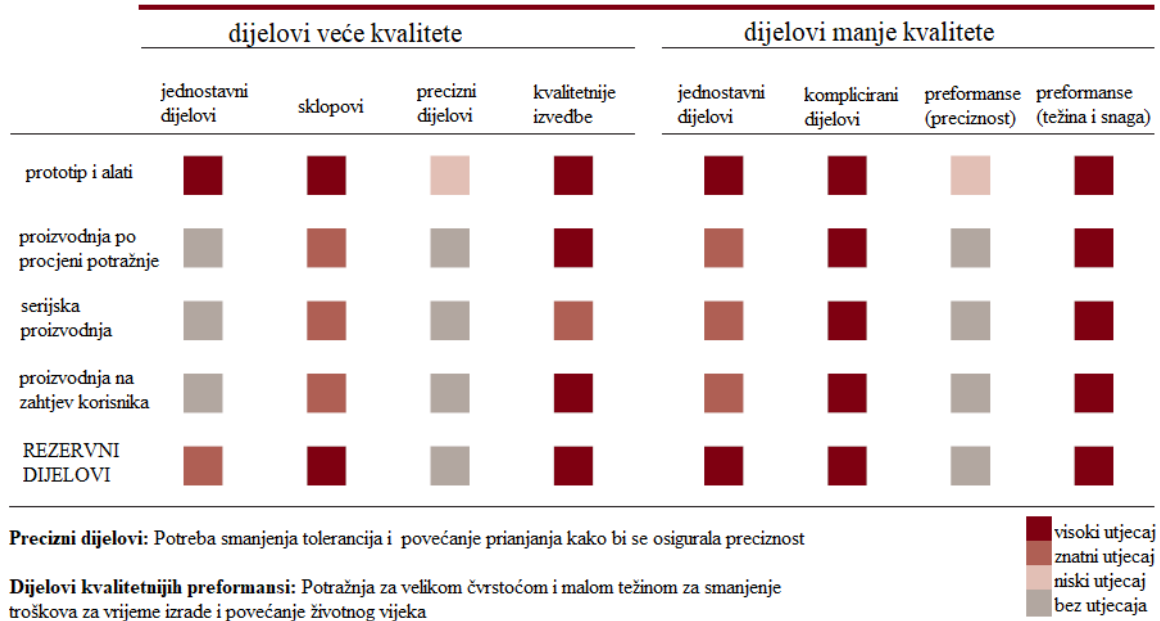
dijelovi veće kvalitete

dijelovi manje kvalitete

| | jednostavni dijelovi | sklopovi | precizni dijelovi | kvalitetnije izvedbe | jednostavni dijelovi | komplicirani dijelovi | preformanse (preciznost) | preformanse (težina i snaga) |
|---|---|---|---|---|---|---|---|---|
| prototip i alati | | | | | | | | |
| proizvodnja po procjeni potražnje | | | | | | | | |
| serijska proizvodnja | | | | | | | | |
| proizvodnja na zahtjev korisnika | | | | | | | | |
| REZERVNI DIJELOVI | | | | | | | | |

**Precizni dijelovi:** Potreba smanjenja tolerancija i povećanje prianjanja kako bi se osigurala preciznost

**Dijelovi kvalitetnijih preformansi:** Potražnja za velikom čvrstoćom i malom težinom za smanjenje troškova za vrijeme izrade i povećanje životnog vijeka

visoki utjecaj
znatni utjecaj
niski utjecaj
bez utjecaja